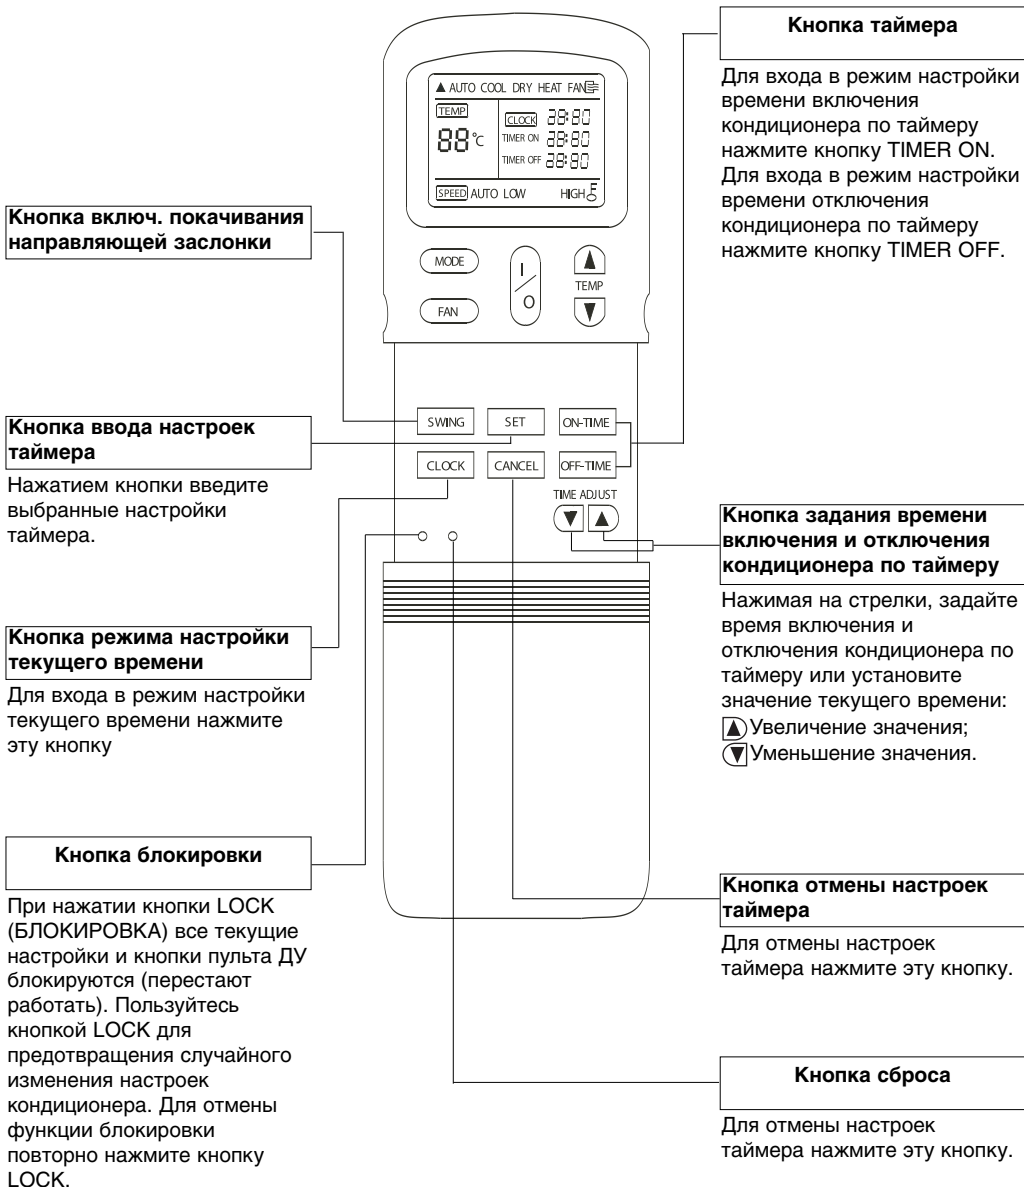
Кнопка таймера

Для входа в режим настройки времени включения кондиционера по таймеру нажмите кнопку TIMER ON. Для входа в режим настройки времени отключения кондиционера по таймеру нажмите кнопку TIMER OFF.

▲ AUTO COOL DRY HEAT FAN
TEMP
88 °C
CLOCK 88:88
TIMER ON 88:88
TIMER OFF 88:88
SPEED AUTO LOW HIGH

MODE
FAN
I/O
TEMP

Кнопка включ. покачивания направляющей заслонки

Кнопка ввода настроек таймера

Нажатием кнопки введите выбранные настройки таймера.

SWING
SET
ON-TIME
CLOCK
CANCEL
OFF-TIME
TIME ADJUST

Кнопка задания времени включения и отключения кондиционера по таймеру

Нажимая на стрелки, задайте время включения и отключения кондиционера по таймеру или установите значение текущего времени:
▲ Увеличение значения;
▼ Уменьшение значения.

Кнопка режима настройки текущего времени

Для входа в режим настройки текущего времени нажмите эту кнопку

Кнопка блокировки

При нажатии кнопки LOCK (БЛОКИРОВКА) все текущие настройки и кнопки пульта ДУ блокируются (перестают работать). Пользуйтесь кнопкой LOCK для предотвращения случайного изменения настроек кондиционера. Для отмены функции блокировки повторно нажмите кнопку LOCK.

Кнопка отмены настроек таймера

Для отмены настроек таймера нажмите эту кнопку.

Кнопка сброса

Для отмены настроек таймера нажмите эту кнопку.